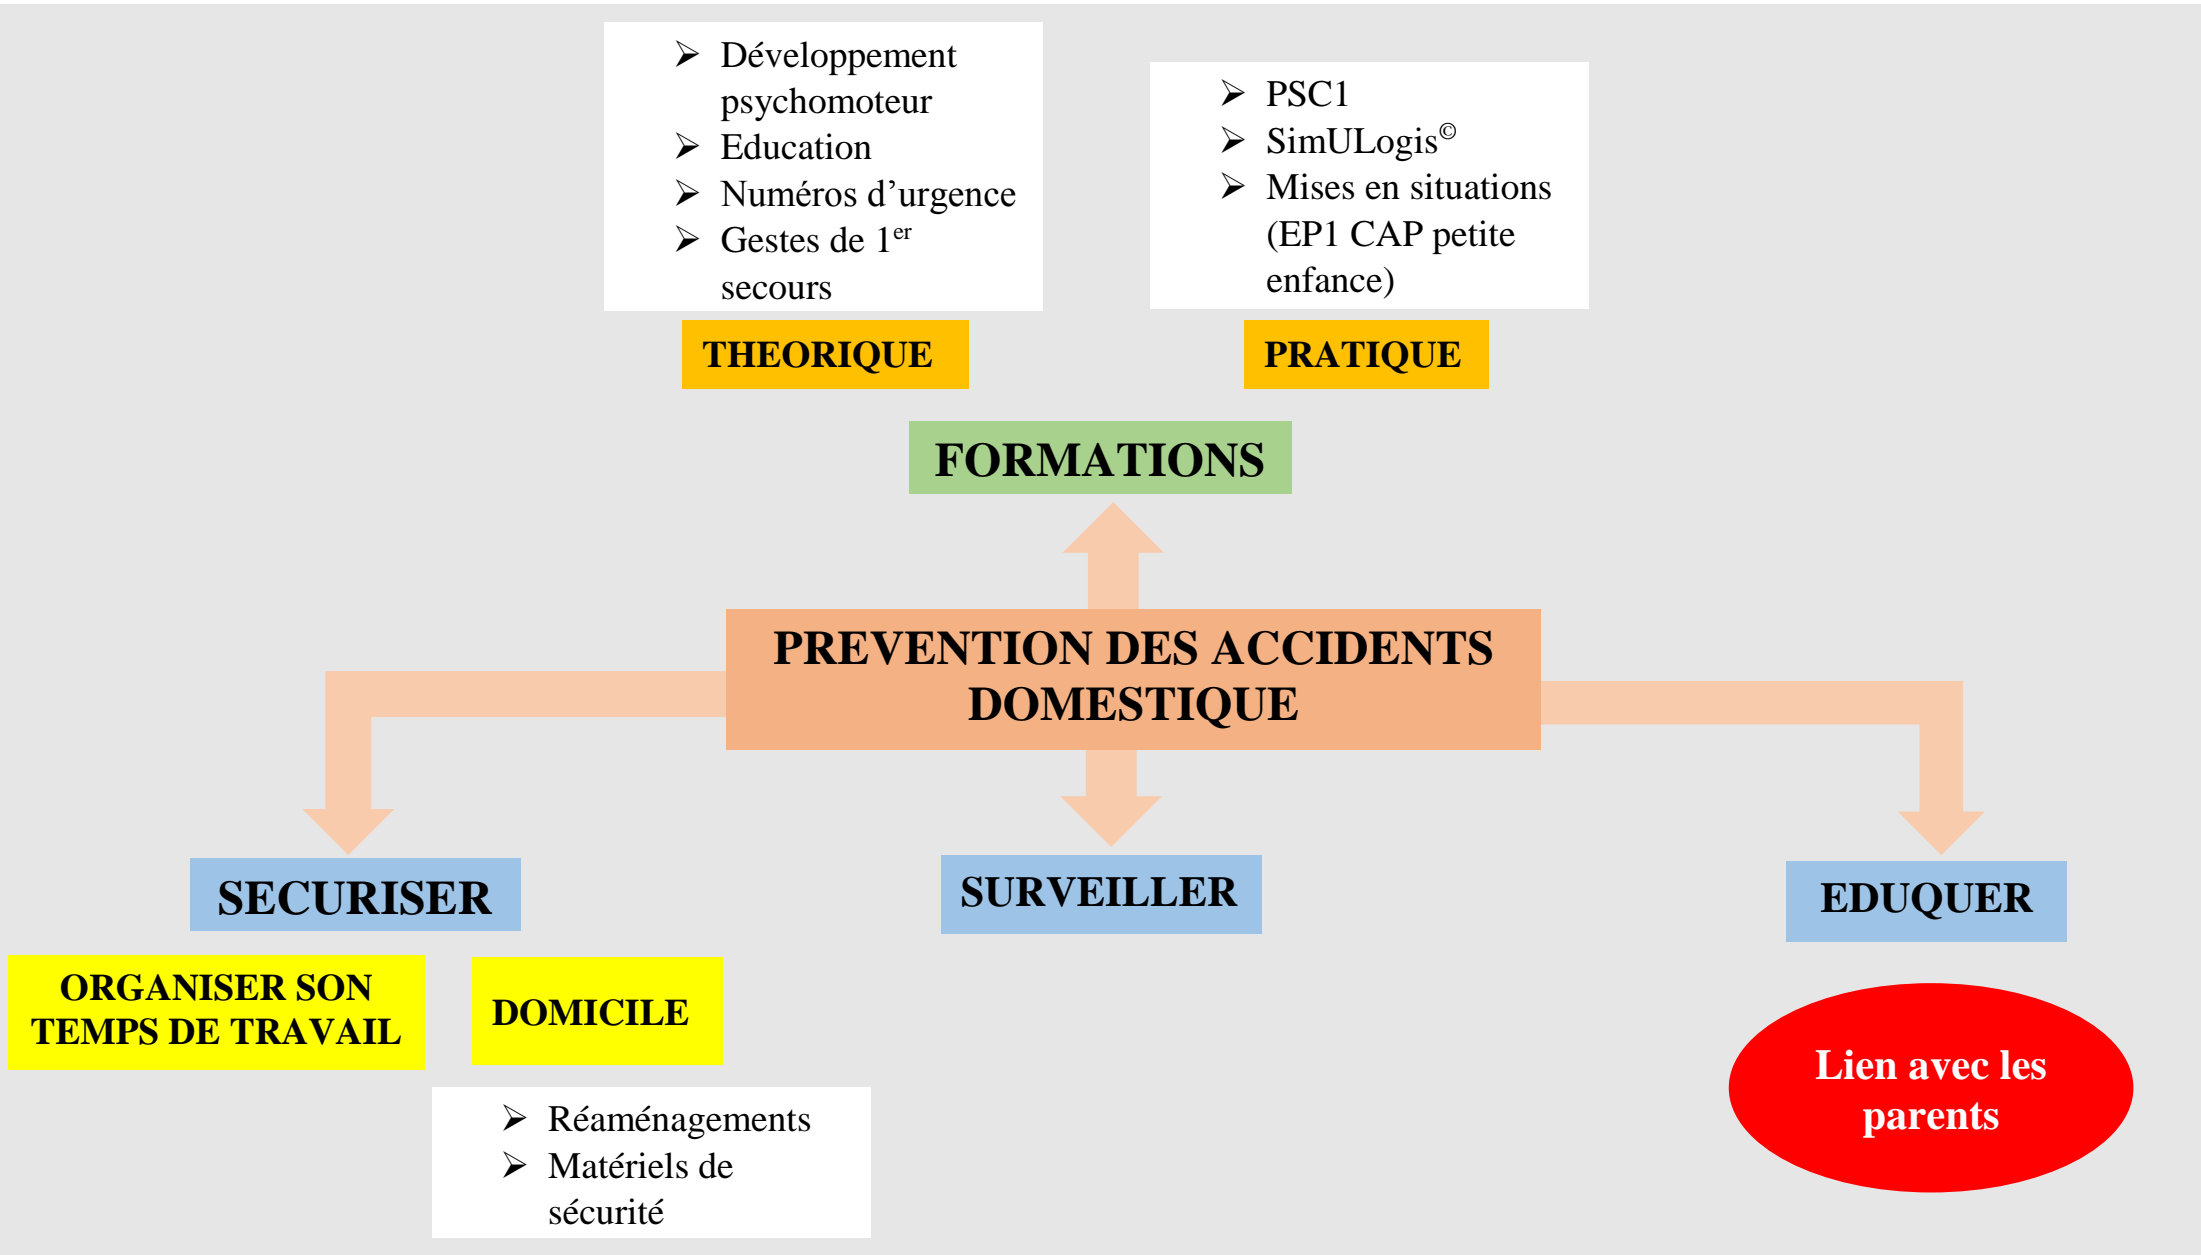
➢ Développement psychomoteur
➢ Education
➢ Numéros d’urgence
➢ Gestes de 1$^{er}$ secours

THEORIQUE

➢ PSC1
➢ SimULogis$^{©}$
➢ Mises en situations (EP1 CAP petite enfance)

PRATIQUE

FORMATIONS

PREVENTION DES ACCIDENTS DOMESTIQUE

SECURISER

SURVEILLER

EDUQUER

ORGANISER SON TEMPS DE TRAVAIL

DOMICILE

➢ Réaménagements
➢ Matériels de sécurité

Lien avec les parents